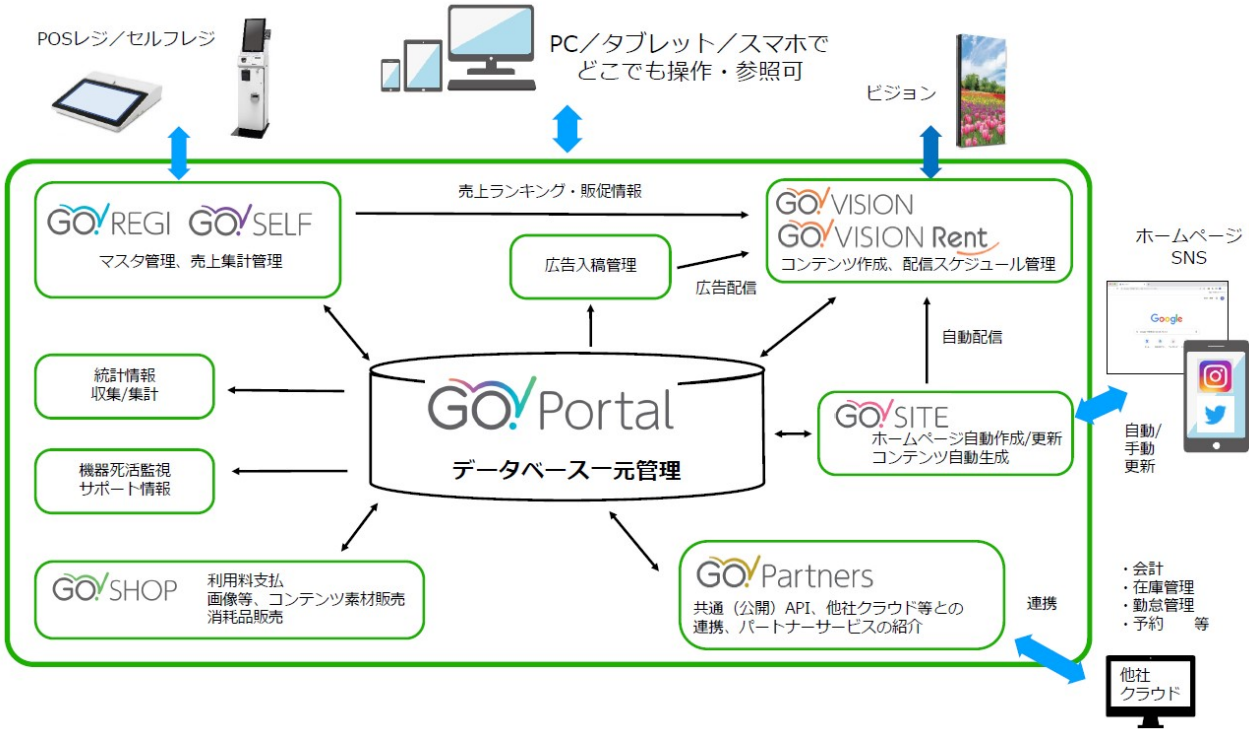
POSレジ／セルフレジ

PC／タブレット／スマホで
どこでも操作・参照可

ビジョン

GO REGI GO SELF
マスタ管理、売上集計管理

売上ランキング・販促情報

広告入稿管理

広告配信

GO VISION
GO VISION Rent
コンテンツ作成、配信スケジュール管理

ホームページ
SNS

Google

自動配信

統計情報
収集/集計

GO Portal
データベース一元管理

GO SITE
ホームページ自動作成/更新
コンテンツ自動生成

自動/
手動
更新

機器死活監視
サポート情報

GO SHOP
利用料支払
画像等、コンテンツ素材販売
消耗品販売

GO Partners
共通（公開）API、他社クラウド等との
連携、パートナーサービスの紹介

連携

・会計
・在庫管理
・勤怠管理
・予約　　等

他社
クラウド